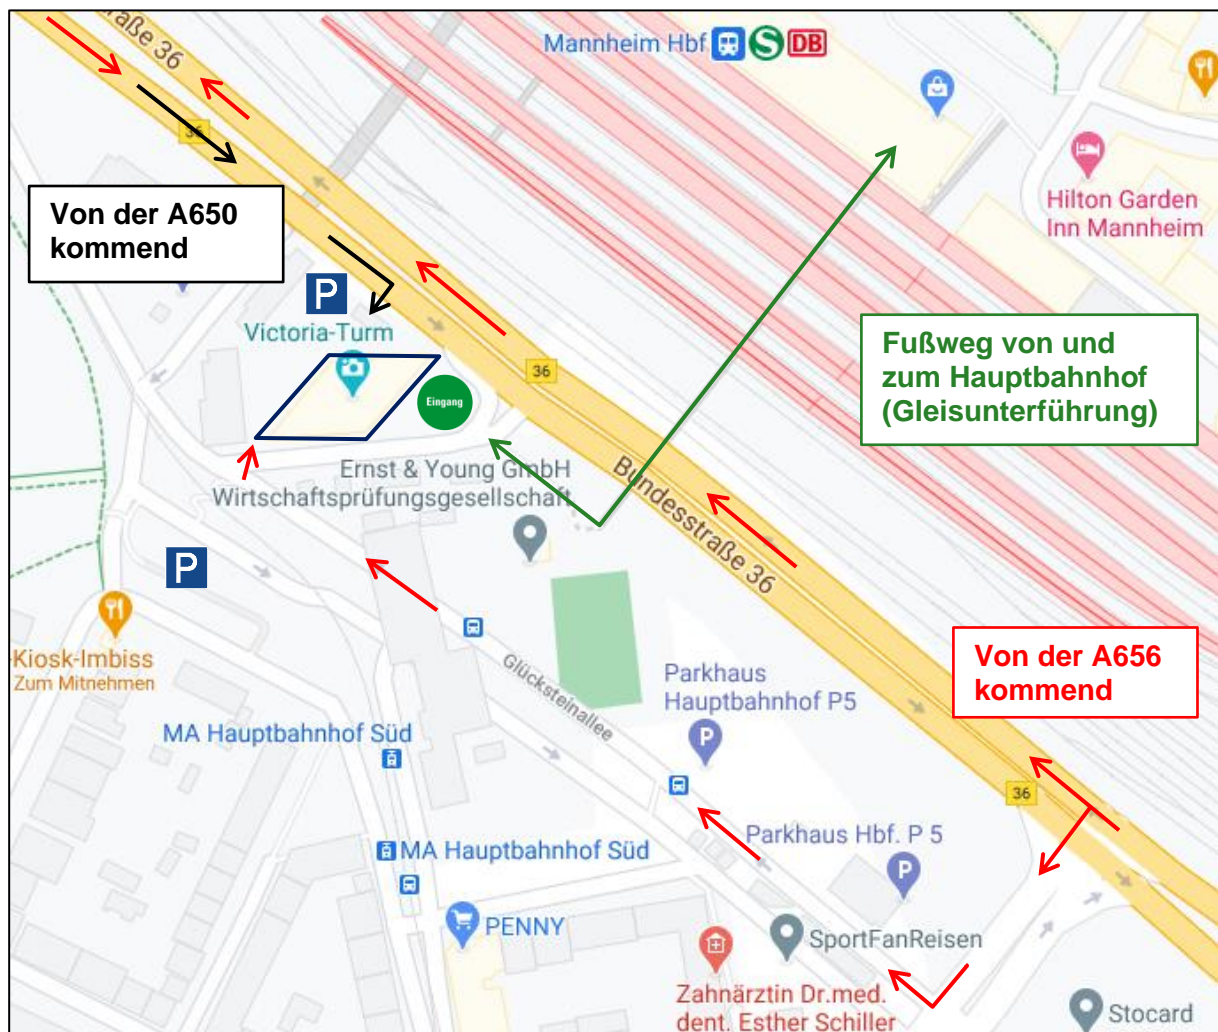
raße 36

36

Mannheim Hbf S DB

Von der A650 kommend

P

Victoria-Turm

Eingang

36

Hilton Garden Inn Mannheim

Fußweg von und zum Hauptbahnhof (Gleisunterführung)

Ernst & Young GmbH Wirtschaftsprüfungsgesellschaft

Bundesstraße 36

P

Kiosk-Imbiss Zum Mitnehmen

Glücksteinallee

Parkhaus Hauptbahnhof P5

Von der A656 kommend

MA Hauptbahnhof Süd

36

Parkhaus Hbf. P 5

MA Hauptbahnhof Süd

PENNY

SportFanReisen

Zahnärztin Dr.med. dent. Esther Schiller

Stocard